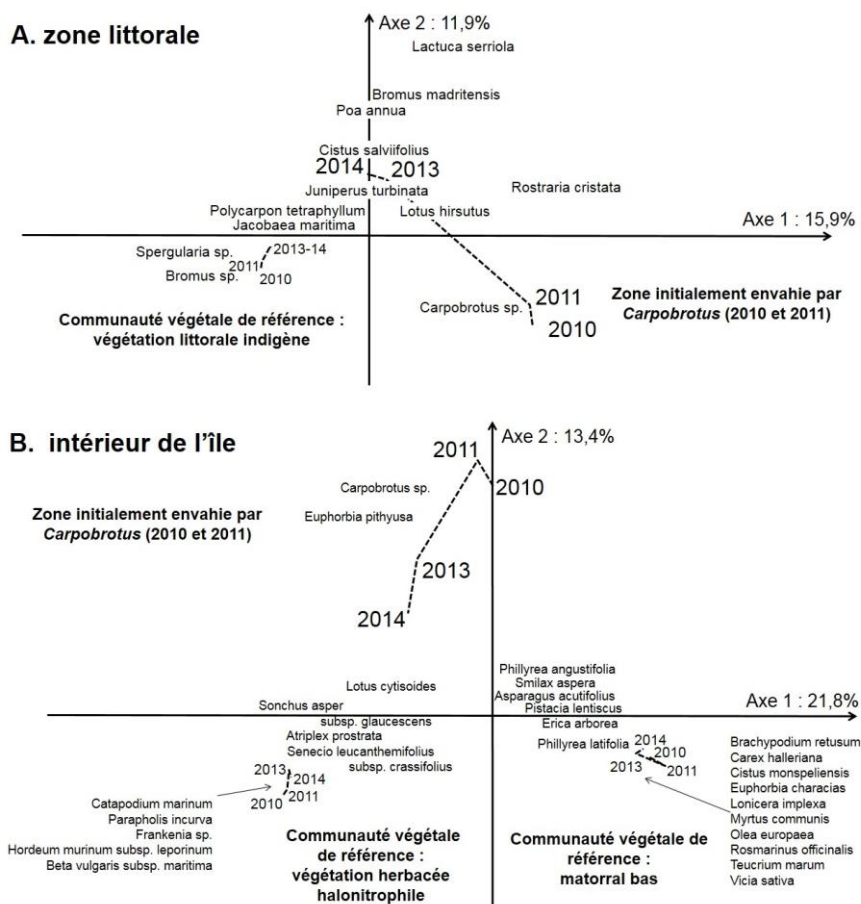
A. zone littorale

Axe 2 : 11,9%

Lactuca serriola

Bromus madritensis

Poa annua

Cistus salviifolius

2014

2013

Juniperus turbinata

Rostraria cristata

Polycarpon tetraphyllum

Lotus hirsutus

Jacobaea maritima

Axe 1 : 15,9%

Spergularia sp.

2013-14

2011

Bromus sp.

2010

Carpobrotus sp.

2011

2010

Zone initialement envahie par *Carpobrotus* (2010 et 2011)

Communauté végétale de référence : végétation littorale indigène

B. intérieur de l'île

Axe 2 : 13,4%

2011

2010

Carpobrotus sp.

Zone initialement envahie par *Carpobrotus* (2010 et 2011)

Euphorbia pithyusa

2013

2014

Phillyrea angustifolia

Smilax aspera

Lotus cytisoides

Asparagus acutifolius

Pistacia lentiscus

Sonchus asper

Axe 1 : 21,8%

subsp. glaucescens

Erica arborea

Atriplex prostrata

Senecio leucanthemifolius

Phillyrea latifolia

2014

2010

subsp. crassifolius

2013

2011

2013

2014

2010

2011

Brachypodium retusum
Carex halleriana
Cistus monspeliensis
Euphorbia characias
Lonicera implexa
Myrtus communis
Olea europaea
Rosmarinus officinalis
Teucrium marum
Vicia sativa

Catapodium marinum
Parapholis incurva
Frankenia sp.
Hordeum murinum subsp. leporinum
Beta vulgaris subsp. maritima

Communauté végétale de référence : végétation herbacée halonitrophile

Communauté végétale de référence : matorral bas